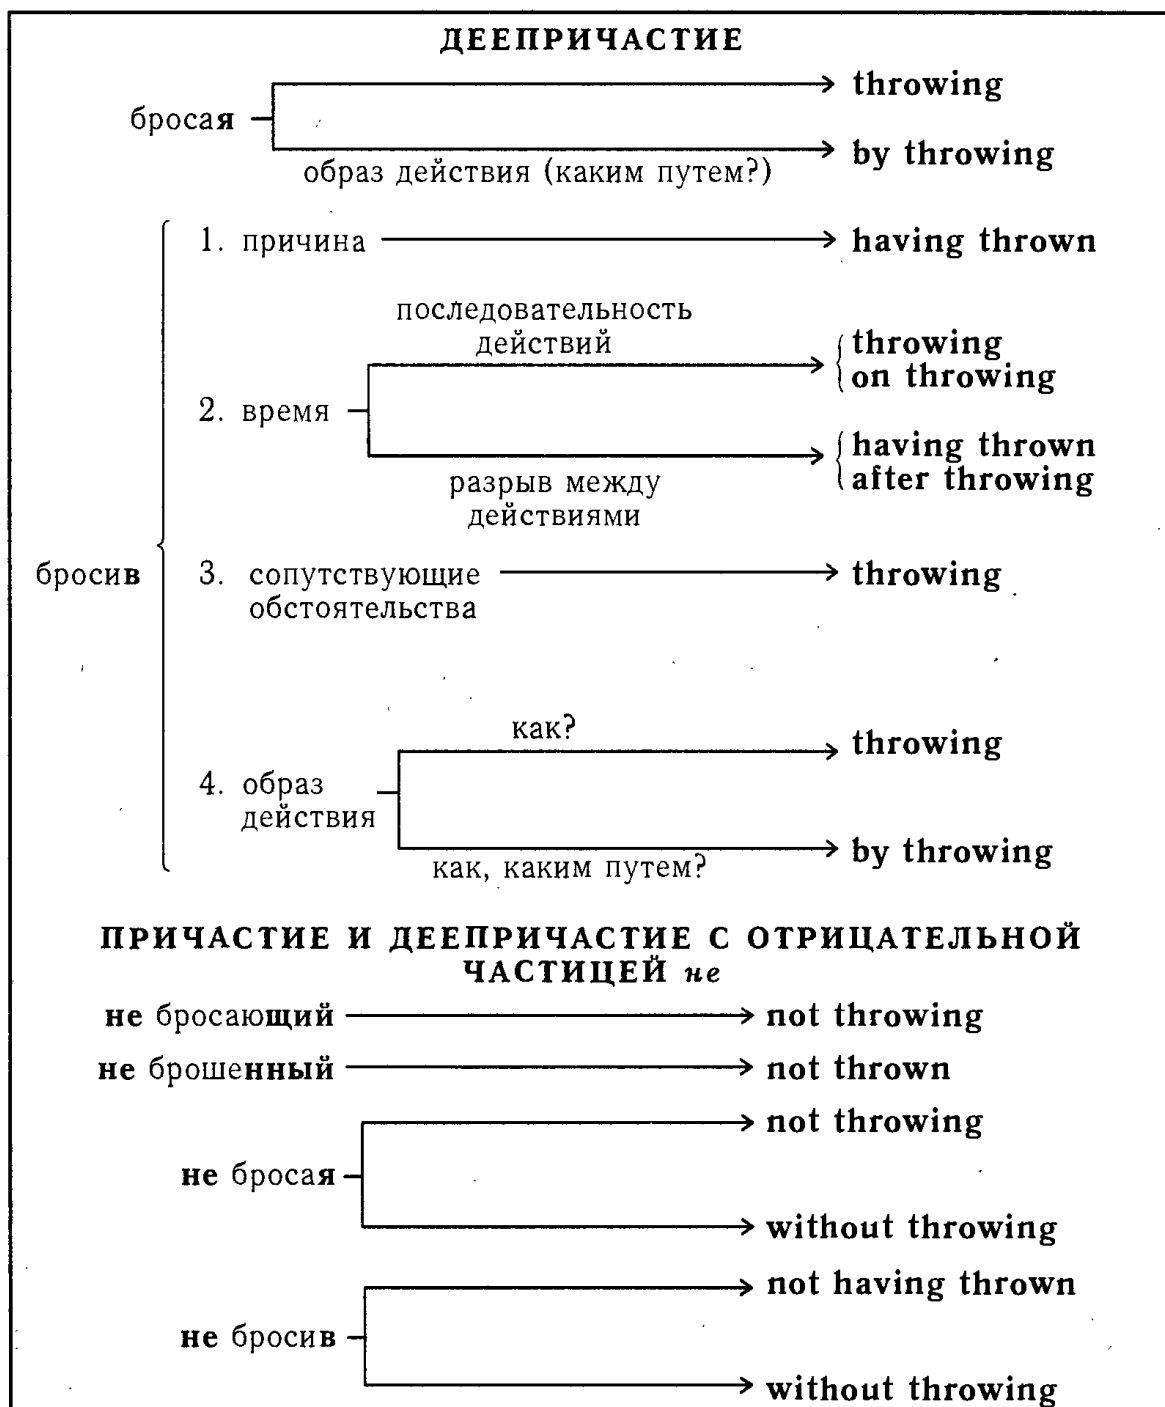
ДЕЕПРИЧАСТИЕ

бросая → throwing
→ by throwing
образ действия (каким путем?)

бросив
1. причина → having thrown

2. время
последовательность действий → throwing / on throwing
разрыв между действиями → having thrown / after throwing

3. сопутствующие обстоятельства → throwing

4. образ действия
как? → throwing
как, каким путем? → by throwing

ПРИЧАСТИЕ И ДЕЕПРИЧАСТИЕ С ОТРИЦАТЕЛЬНОЙ ЧАСТИЦЕЙ не

не бросающий → not throwing
не брошенный → not thrown
не бросая → not throwing
→ without throwing
не бросив → not having thrown
→ without throwing